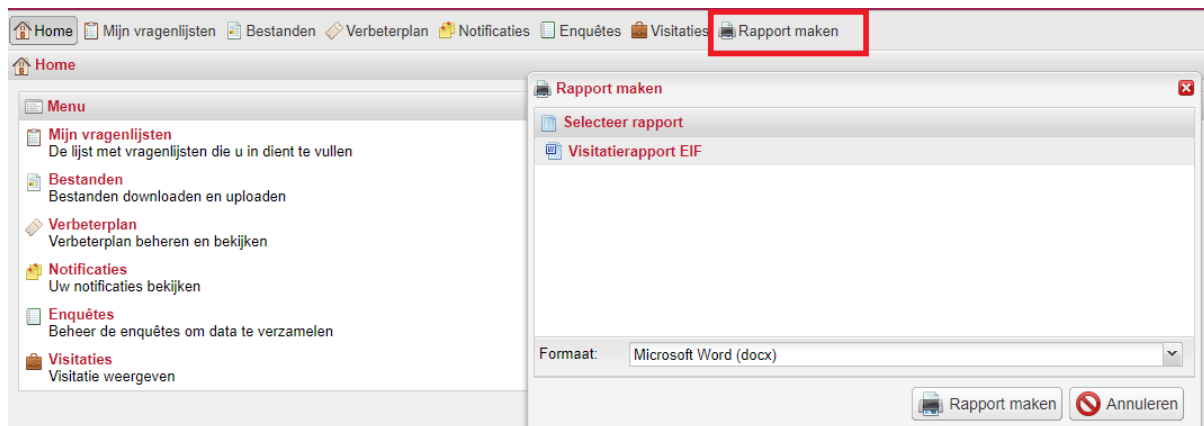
Home Mijn vragenlijsten Bestanden Verbeterplan Notificaties Enquêtes Visitaties Rapport maken

Home

Menu

Mijn vragenlijsten
De lijst met vragenlijsten die u in dient te vullen

Bestanden
Bestanden downloaden en uploaden

Verbeterplan
Verbeterplan beheren en bekijken

Notificaties
Uw notificaties bekijken

Enquêtes
Beheer de enquêtes om data te verzamelen

Visitaties
Visitatie weergeven

Rapport maken

Selecteer rapport

Visitatierapport EIF

Formaat: Microsoft Word (docx)

Rapport maken Annuleren